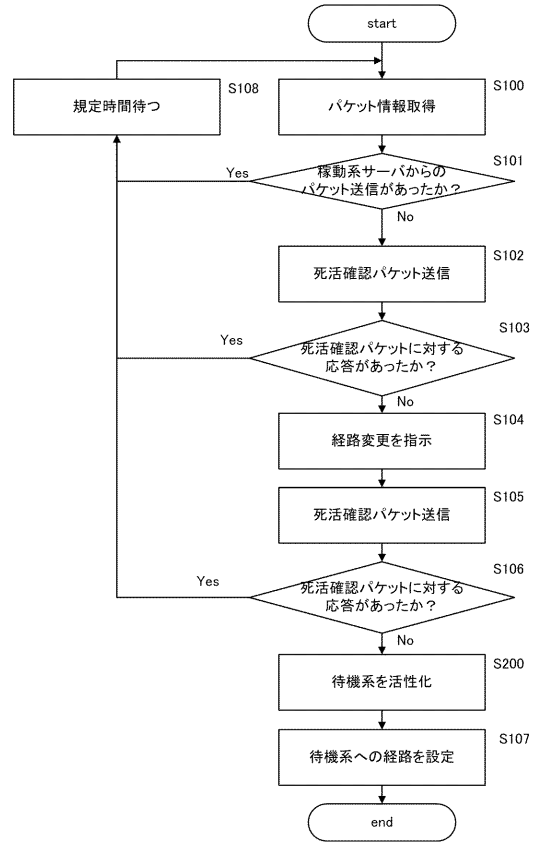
start

S108
規定時間待つ

S100
パケット情報取得

S101
稼動系サーバからのパケット送信があったか？
Yes
No

S102
死活確認パケット送信

S103
死活確認パケットに対する応答があったか？
Yes
No

S104
経路変更を指示

S105
死活確認パケット送信

S106
死活確認パケットに対する応答があったか？
Yes
No

S200
待機系を活性化

S107
待機系への経路を設定

end